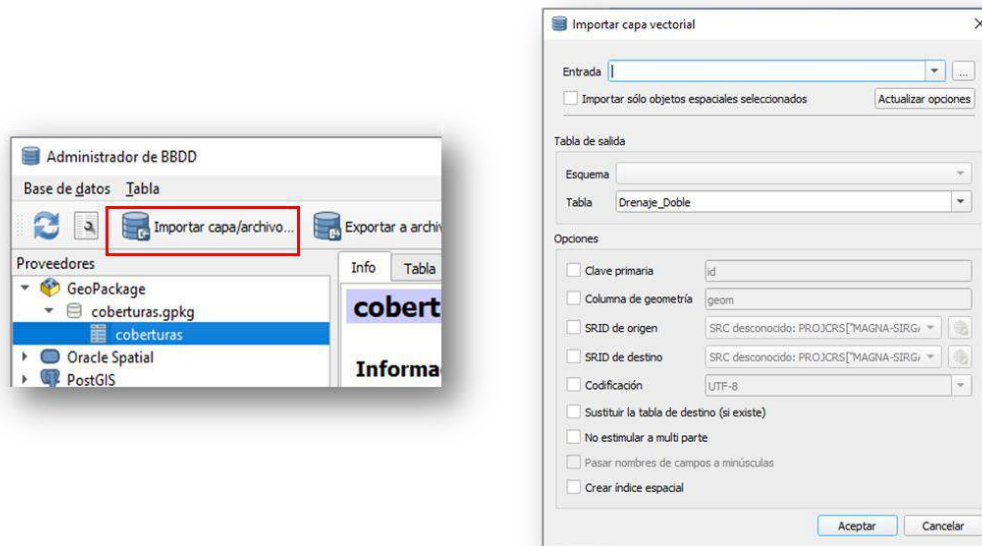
Administrador de BBDD

Base de datos Tabla

Importar capa/archivo...

Exportar a archiv

Proveedores

GeoPackage

coberturas.gpkg

coberturas

Oracle Spatial

PostGIS

Info

Tabla

cobert

Informa

Importar capa vectorial

Entrada

...

Importar sólo objetos espaciales seleccionados

Actualizar opciones

Tabla de salida

Esquema

Tabla

Drenaje_Doble

Opciones

Clave primaria

id

Columna de geometría

geom

SRID de origen

SRC desconocido: PROJCRS["MAGNA-SIRG/

SRID de destino

SRC desconocido: PROJCRS["MAGNA-SIRG/

Codificación

UTF-8

Sustituir la tabla de destino (si existe)

No estimular a multi parte

Pasar nombres de campos a minúsculas

Crear índice espacial

Aceptar

Cancelar